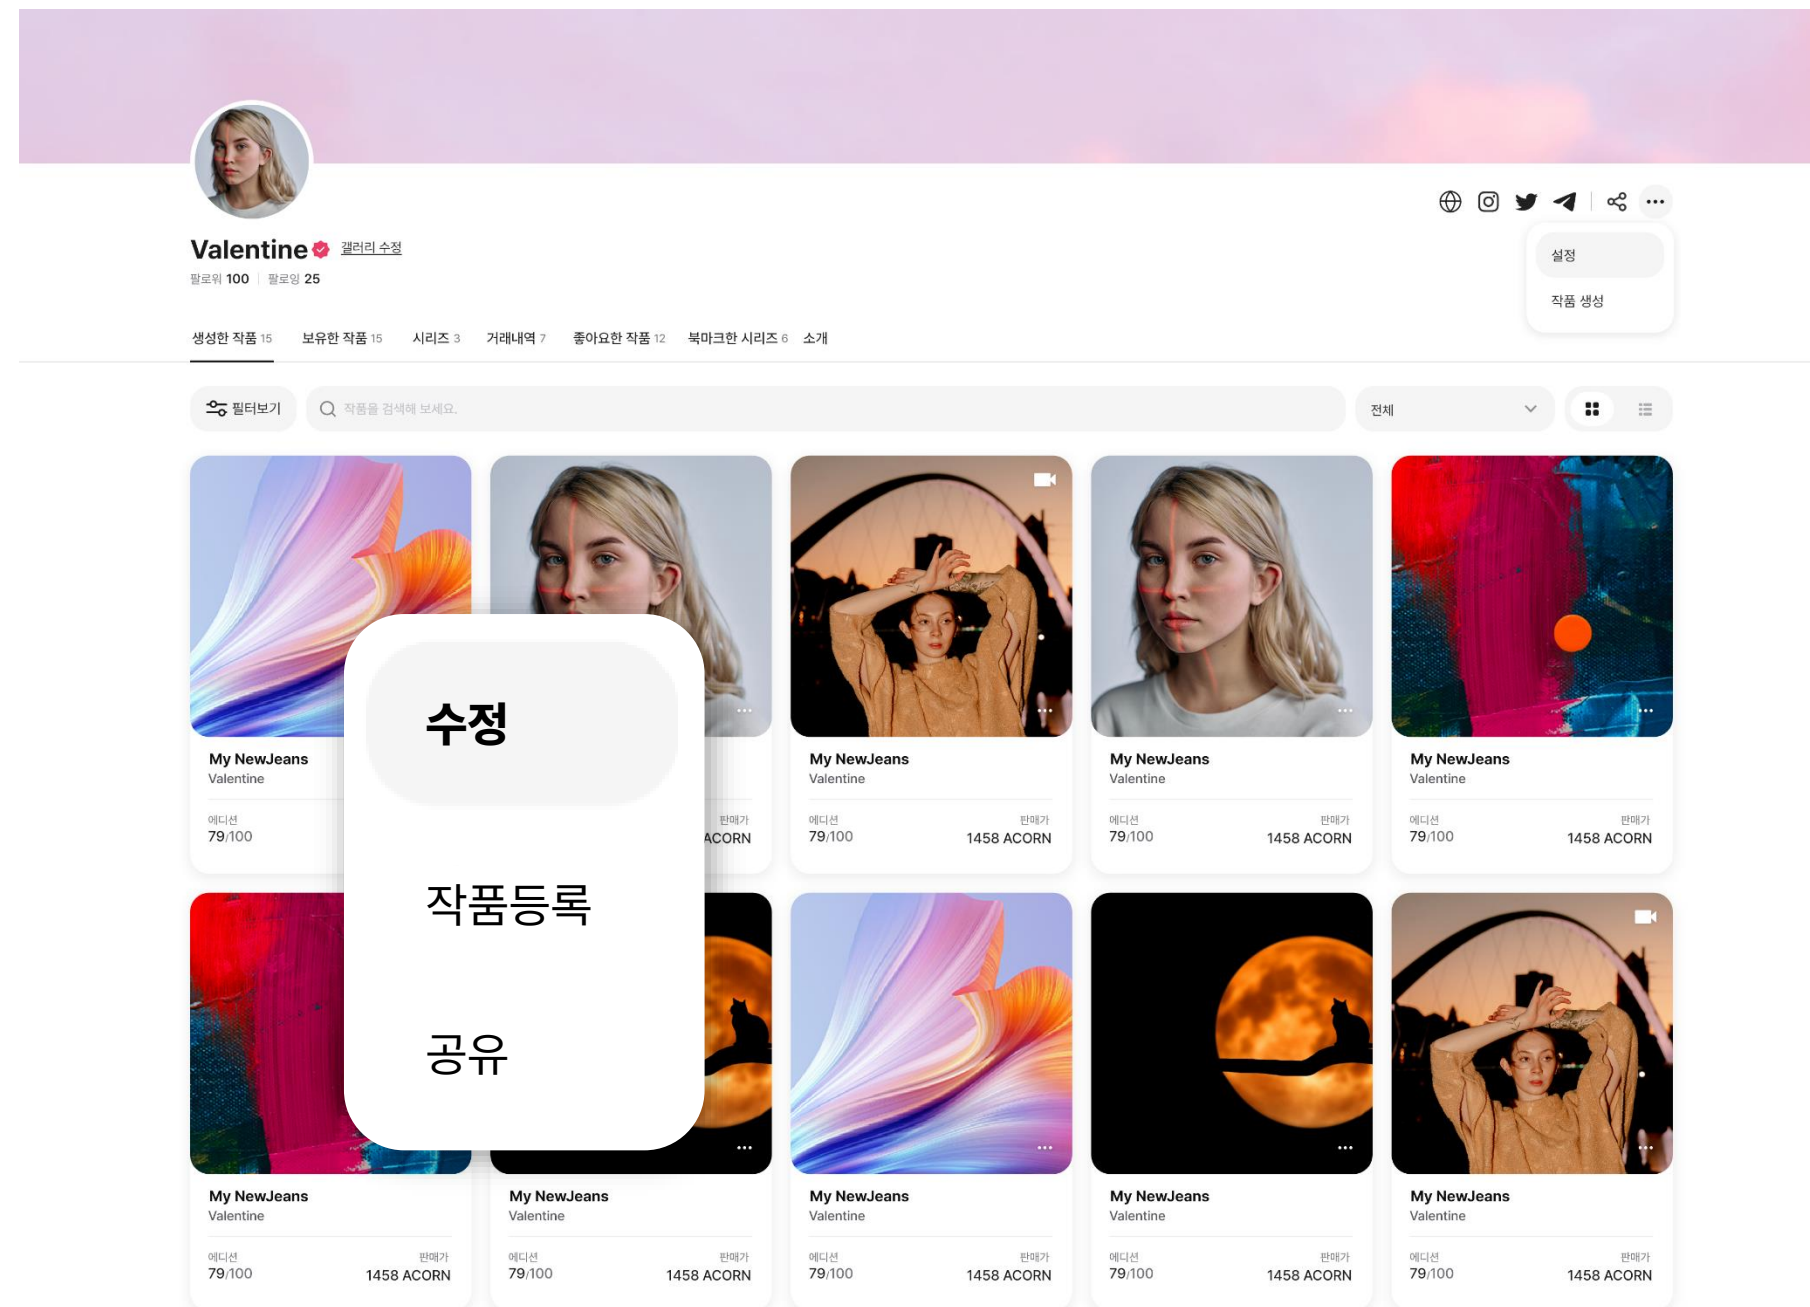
Valentine 갤러리 수정
팔로워 100 | 팔로잉 25

설정
작품 생성

생성한 작품 15 보유한 작품 15 시리즈 3 거래내역 7 좋아요한 작품 12 북마크한 시리즈 6 소개

필터보기
작품을 검색해 보세요.
전체

My NewJeans
Valentine
에디션
79/100

판매가
ACORN

My NewJeans
Valentine
에디션
79/100
판매가
1458 ACORN

My NewJeans
Valentine
에디션
79/100
판매가
1458 ACORN

My NewJeans
Valentine
에디션
79/100
판매가
1458 ACORN

수정

작품등록

공유

My NewJeans
Valentine
에디션
79/100
판매가
1458 ACORN

My NewJeans
Valentine
에디션
79/100
판매가
1458 ACORN

My NewJeans
Valentine
에디션
79/100
판매가
1458 ACORN

My NewJeans
Valentine
에디션
79/100
판매가
1458 ACORN

My NewJeans
Valentine
에디션
79/100
판매가
1458 ACORN